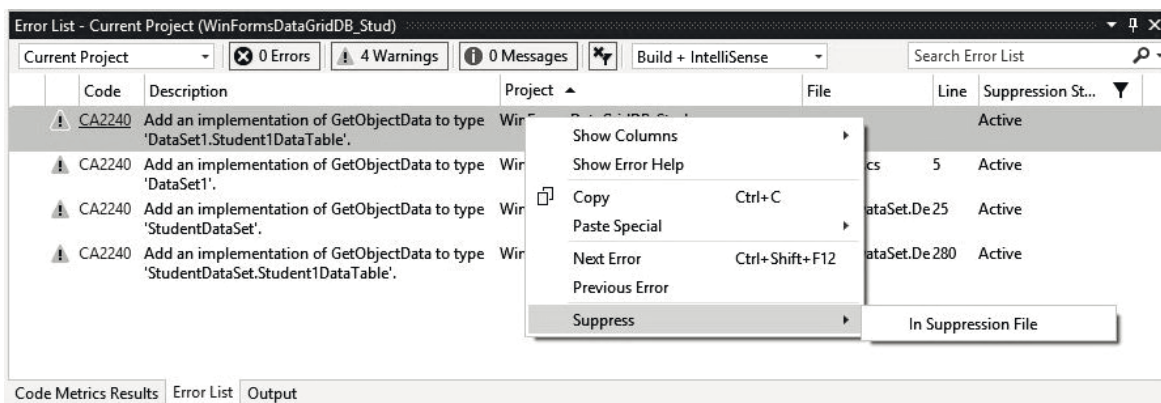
Error List - Current Project (WinFormsDataGridDB_Stud)

Current Project | 0 Errors | 4 Warnings | 0 Messages | Build + IntelliSense | Search Error List

| | Code | Description | Project | File | Line | Suppression St... |
|---|---|---|---|---|---|---|
| | CA2240 | Add an implementation of GetObjectData to type 'DataSet1.Student1DataTable'. | Wir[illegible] | | | Active |
| | CA2240 | Add an implementation of GetObjectData to type 'DataSet1'. | Wir | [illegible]cs | 5 | Active |
| | CA2240 | Add an implementation of GetObjectData to type 'StudentDataSet'. | Wir | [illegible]ataSet.De | 25 | Active |
| | CA2240 | Add an implementation of GetObjectData to type 'StudentDataSet.Student1DataTable'. | Wir | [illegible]ataSet.De | 280 | Active |

Show Columns
Show Error Help
Copy Ctrl+C
Paste Special
Next Error Ctrl+Shift+F12
Previous Error
Suppress
In Suppression File

Code Metrics Results | Error List | Output